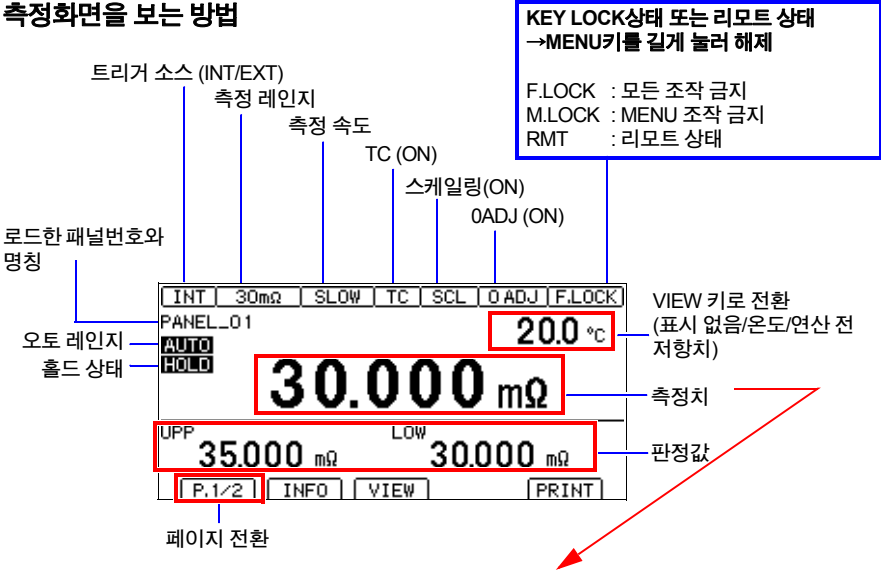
측정화면을 보는 방법

KEY LOCK상태 또는 리모트 상태
→MENU키를 길게 눌러 해제

F.LOCK : 모든 조작 금지
M.LOCK : MENU 조작 금지
RMT : 리모트 상태

트리거 소스 (INT/EXT)
측정 레인지
측정 속도
TC (ON)
스케일링(ON)
0ADJ (ON)

로드한 패널번호와 명칭

| INT | 30mΩ | SLOW | TC | SCL | 0 ADJ | F.LOCK |
|---|---|---|---|---|---|---|

PANEL_01
20.0 °C
AUTO
HOLD
30.000 mΩ
UPP
35.000 mΩ
LOW
30.000 mΩ
P.1/2 INFO VIEW PRINT

VIEW 키로 전환 (표시 없음/온도/연산 전 저항치)
오토 레인지
홀드 상태
측정치
판정값
페이지 전환